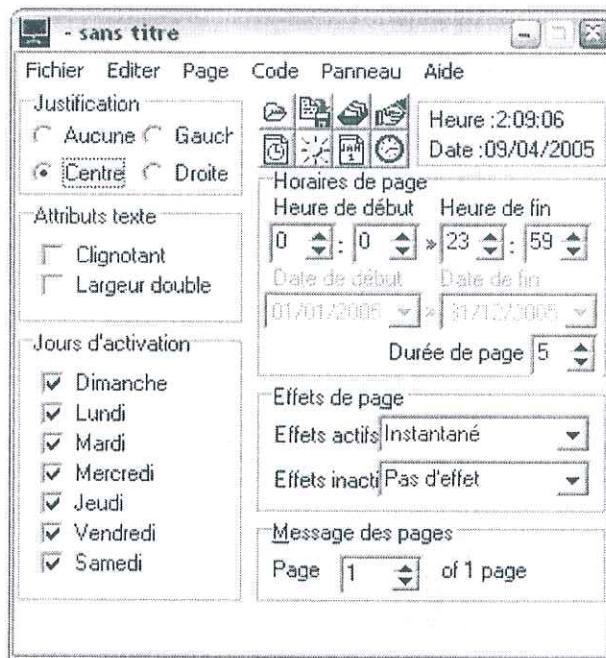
- sans titre

Fichier Editer Page Code Panneau Aide

Justification
Aucune Gauch
Centre Droite

Heure :2:09:06
Date :09/04/2005

Horaires de page
Heure de début Heure de fin
0 : 0 » 23 : 59
Date de début Date de fin
01/01/2005 » 31/12/2005
Durée de page 5

Attributs texte
Clignotant
Largeur double

Jours d'activation
Dimanche
Lundi
Mardi
Mercredi
Jeudi
Vendredi
Samedi

Effets de page
Effets actifs Instantané
Effets inacti Pas d'effet

Message des pages
Page 1 of 1 page